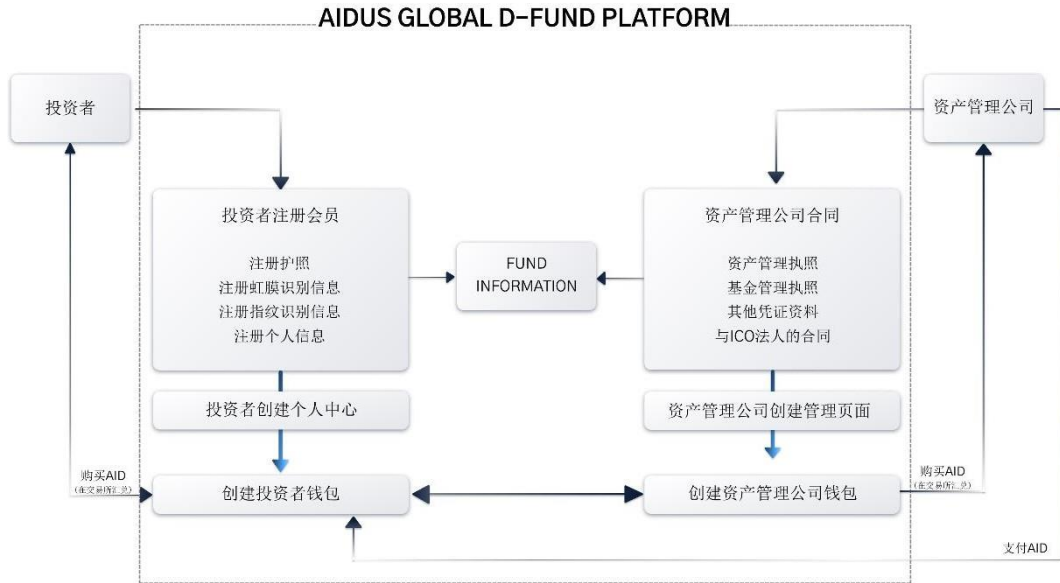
AIDUS GLOBAL D-FUND PLATFORM

投资者

资产管理公司

投资者注册会员

注册护照
注册虹膜识别信息
注册指纹识别信息
注册个人信息

FUND INFORMATION

资产管理公司合同

资产管理执照
基金管理执照
其他凭证资料
与ICO法人的合同

投资者创建个人中心

资产管理公司创建管理页面

购买AID
(在交易所注册)

创建投资者钱包

创建资产管理公司钱包

购买AID
(在交易所注册)

支付AID